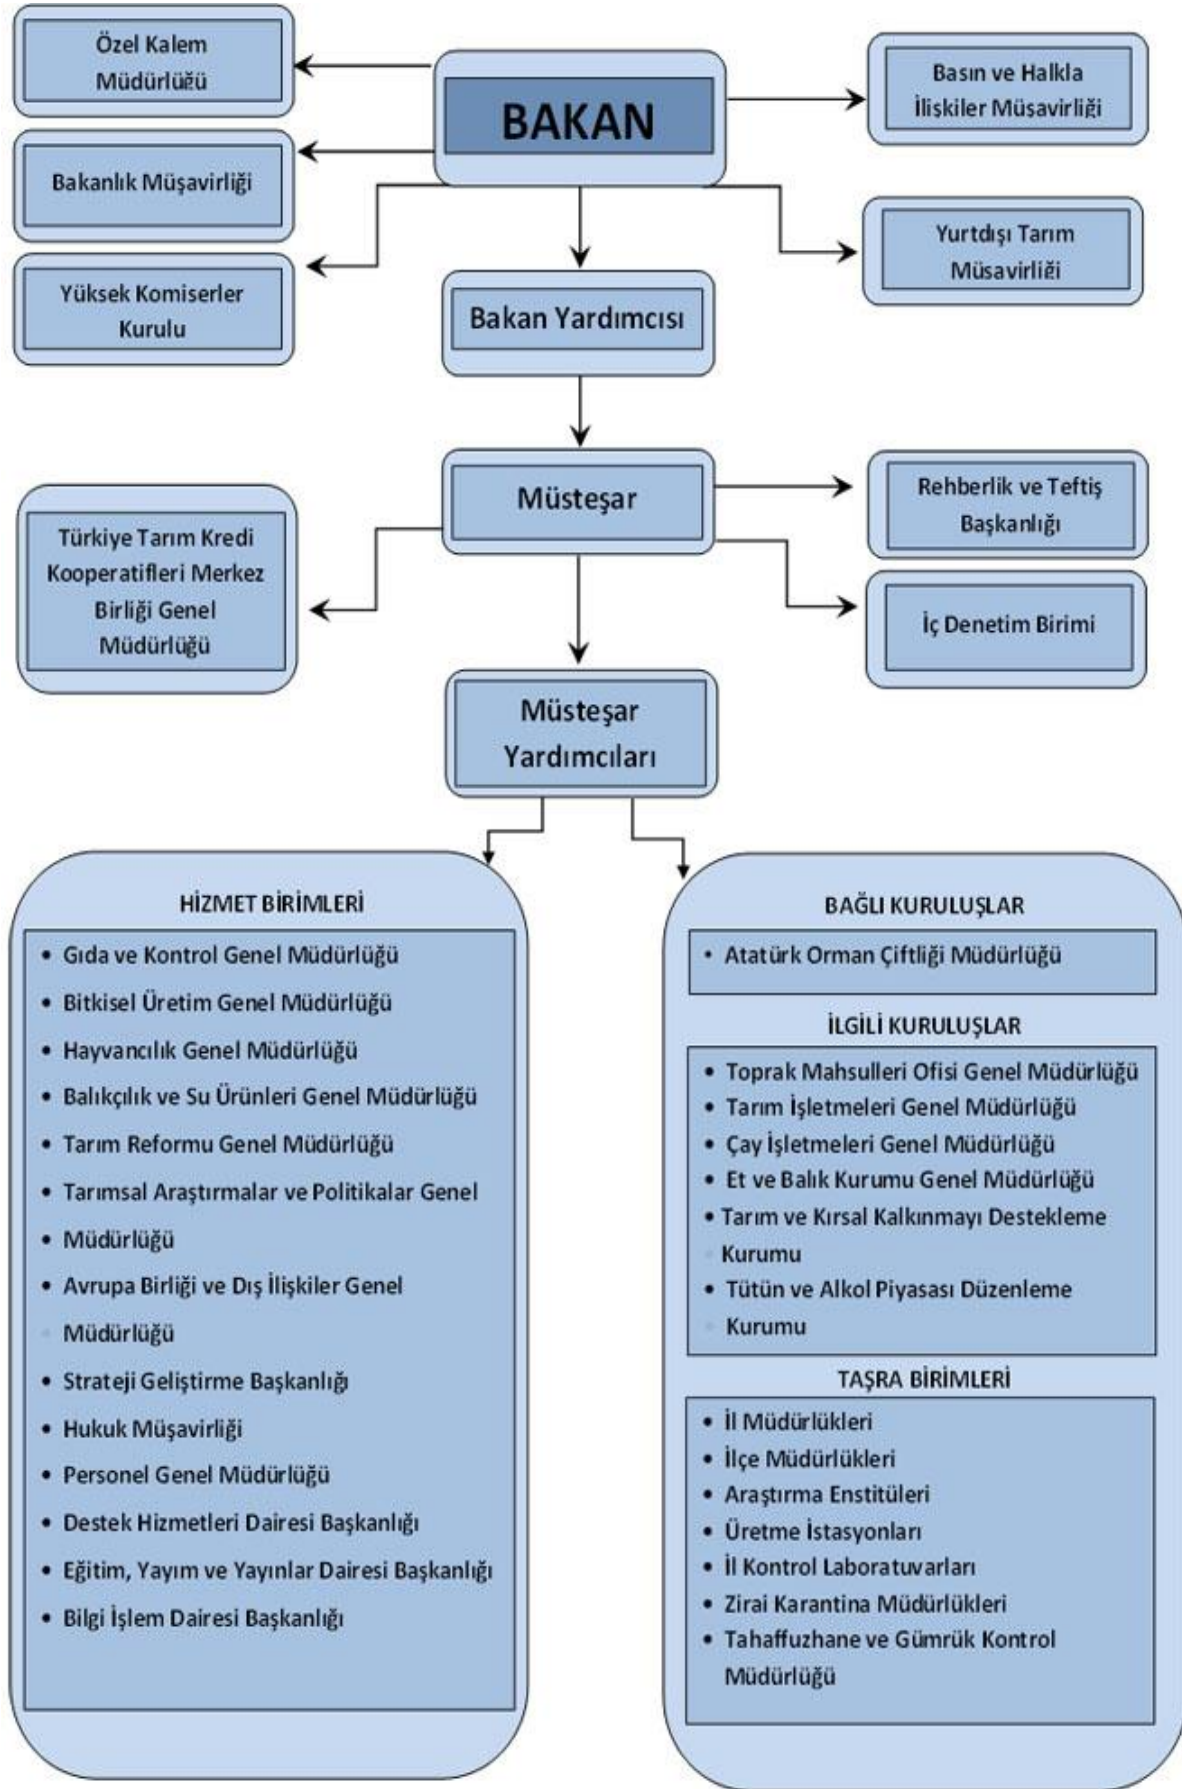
Özel Kalem Müdürlüğü

BAKAN

Basın ve Halkla İlişkiler Müşavirliği

Bakanlık Müşavirliği

Yurtdışı Tarım Müşavirliği

Yüksek Komiserler Kurulu

Bakan Yardımcısı

Müsteşar

Rehberlik ve Teftiş Başkanlığı

Türkiye Tarım Kredi Kooperatifleri Merkez Birliği Genel Müdürlüğü

İç Denetim Birimi

Müsteşar Yardımcıları

HİZMET BİRİMLERİ

- Gıda ve Kontrol Genel Müdürlüğü
- Bitkisel Üretim Genel Müdürlüğü
- Hayvancılık Genel Müdürlüğü
- Balıkçılık ve Su Ürünleri Genel Müdürlüğü
- Tarım Reformu Genel Müdürlüğü
- Tarımsal Araştırmalar ve Politikalar Genel
- Müdürlüğü
- Avrupa Birliği ve Dış İlişkiler Genel Müdürlüğü
- Strateji Geliştirme Başkanlığı
- Hukuk Müşavirliği
- Personel Genel Müdürlüğü
- Destek Hizmetleri Dairesi Başkanlığı
- Eğitim, Yayım ve Yayınlar Dairesi Başkanlığı
- Bilgi İşlem Dairesi Başkanlığı

BAĞLI KURULUŞLAR

- Atatürk Orman Çiftliği Müdürlüğü

İLGİLİ KURULUŞLAR

- Toprak Mahsulleri Ofisi Genel Müdürlüğü
- Tarım İşletmeleri Genel Müdürlüğü
- Çay İşletmeleri Genel Müdürlüğü
- Et ve Balık Kurumu Genel Müdürlüğü
- Tarım ve Kırsal Kalkınmayı Destekleme Kurumu
- Tütün ve Alkol Piyasası Düzenleme Kurumu

TAŞRA BİRİMLERİ

- İl Müdürlükleri
- İlçe Müdürlükleri
- Araştırma Enstitüleri
- Üretme İstasyonları
- İl Kontrol Laboratuvarları
- Zirai Karantina Müdürlükleri
- Tahaffuzhane ve Gümrük Kontrol Müdürlüğü